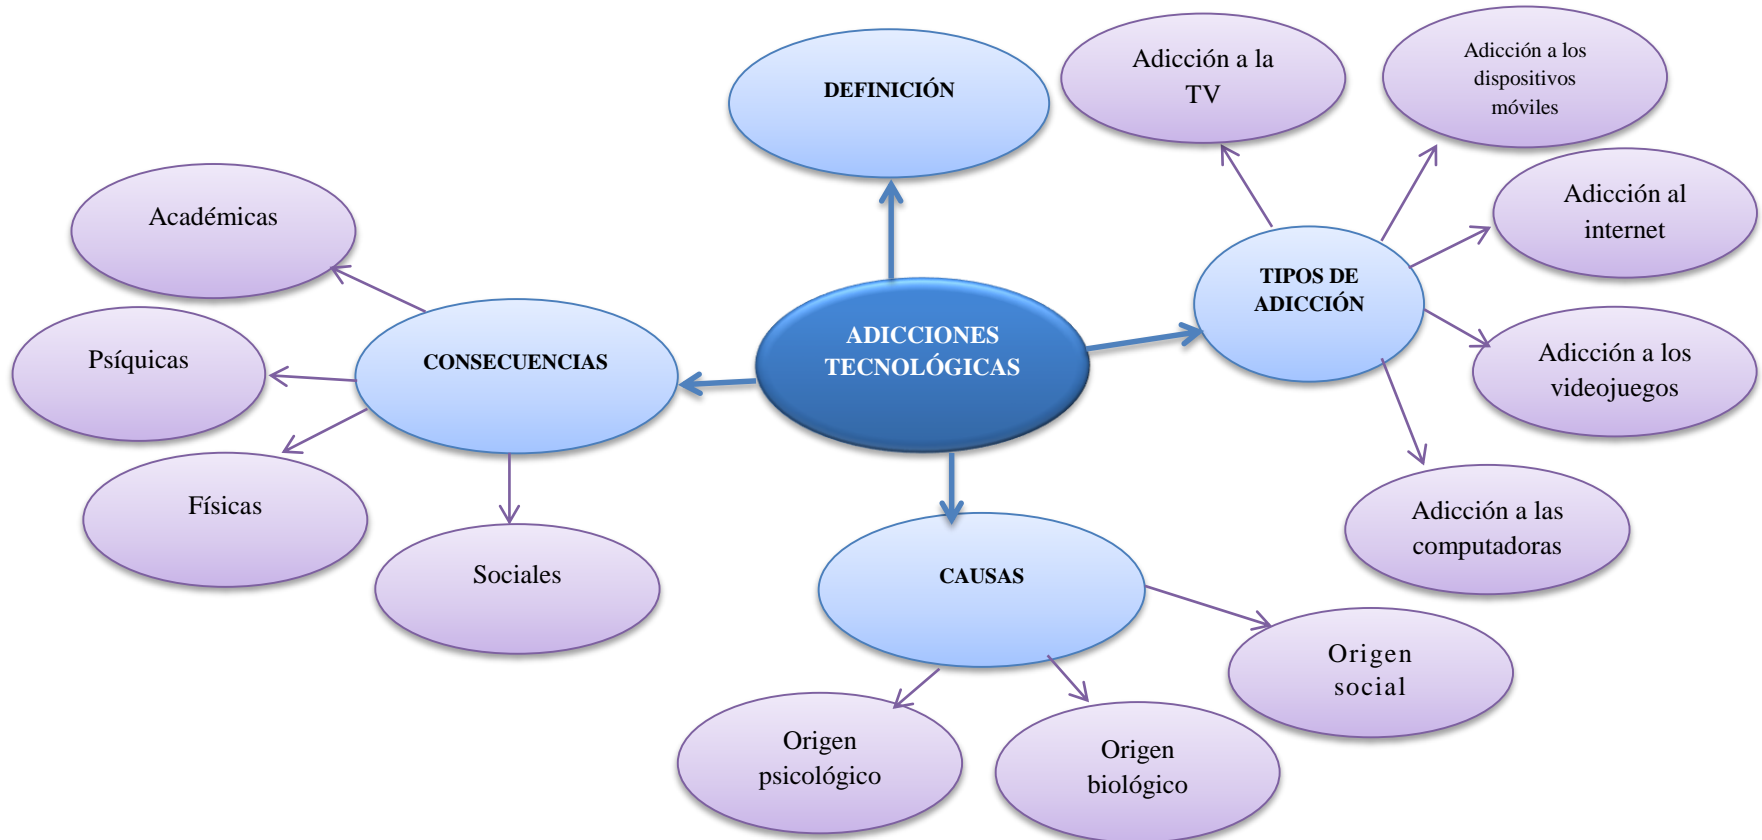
DEFINICIÓN

Adicción a la TV

Adicción a los dispositivos móviles

Adicción al internet

Académicas

TIPOS DE ADICCIÓN

Psíquicas

CONSECUENCIAS

ADICCIONES TECNOLÓGICAS

Adicción a los videojuegos

Físicas

Adicción a las computadoras

Sociales

CAUSAS

Origen social

Origen psicológico

Origen biológico